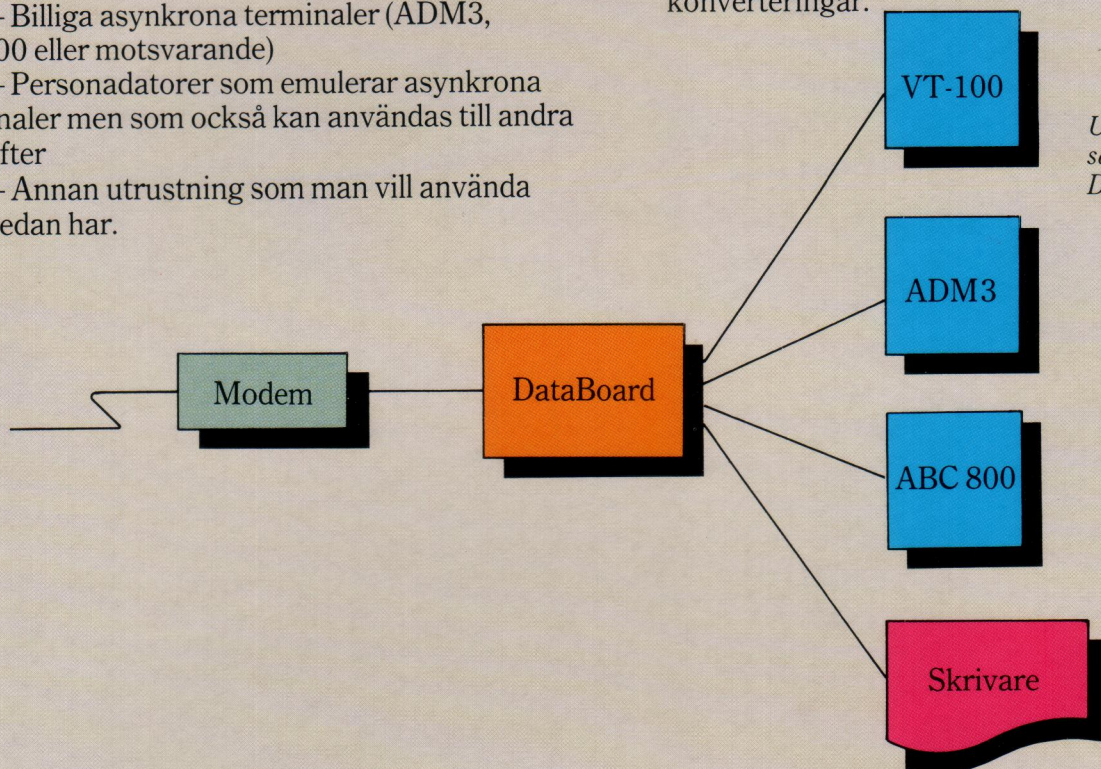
- Billiga asynkrona terminaler (ADM3, 00 eller motsvarande)
- Personadatorer som emulerar asynkrona naler men som också kan användas till andra fter
- Annan utrustning som man vill använda edan har.

konverteringar.

U
s
D

VT-100

ADM3

ABC 800

Skrivare

Modem

DataBoard